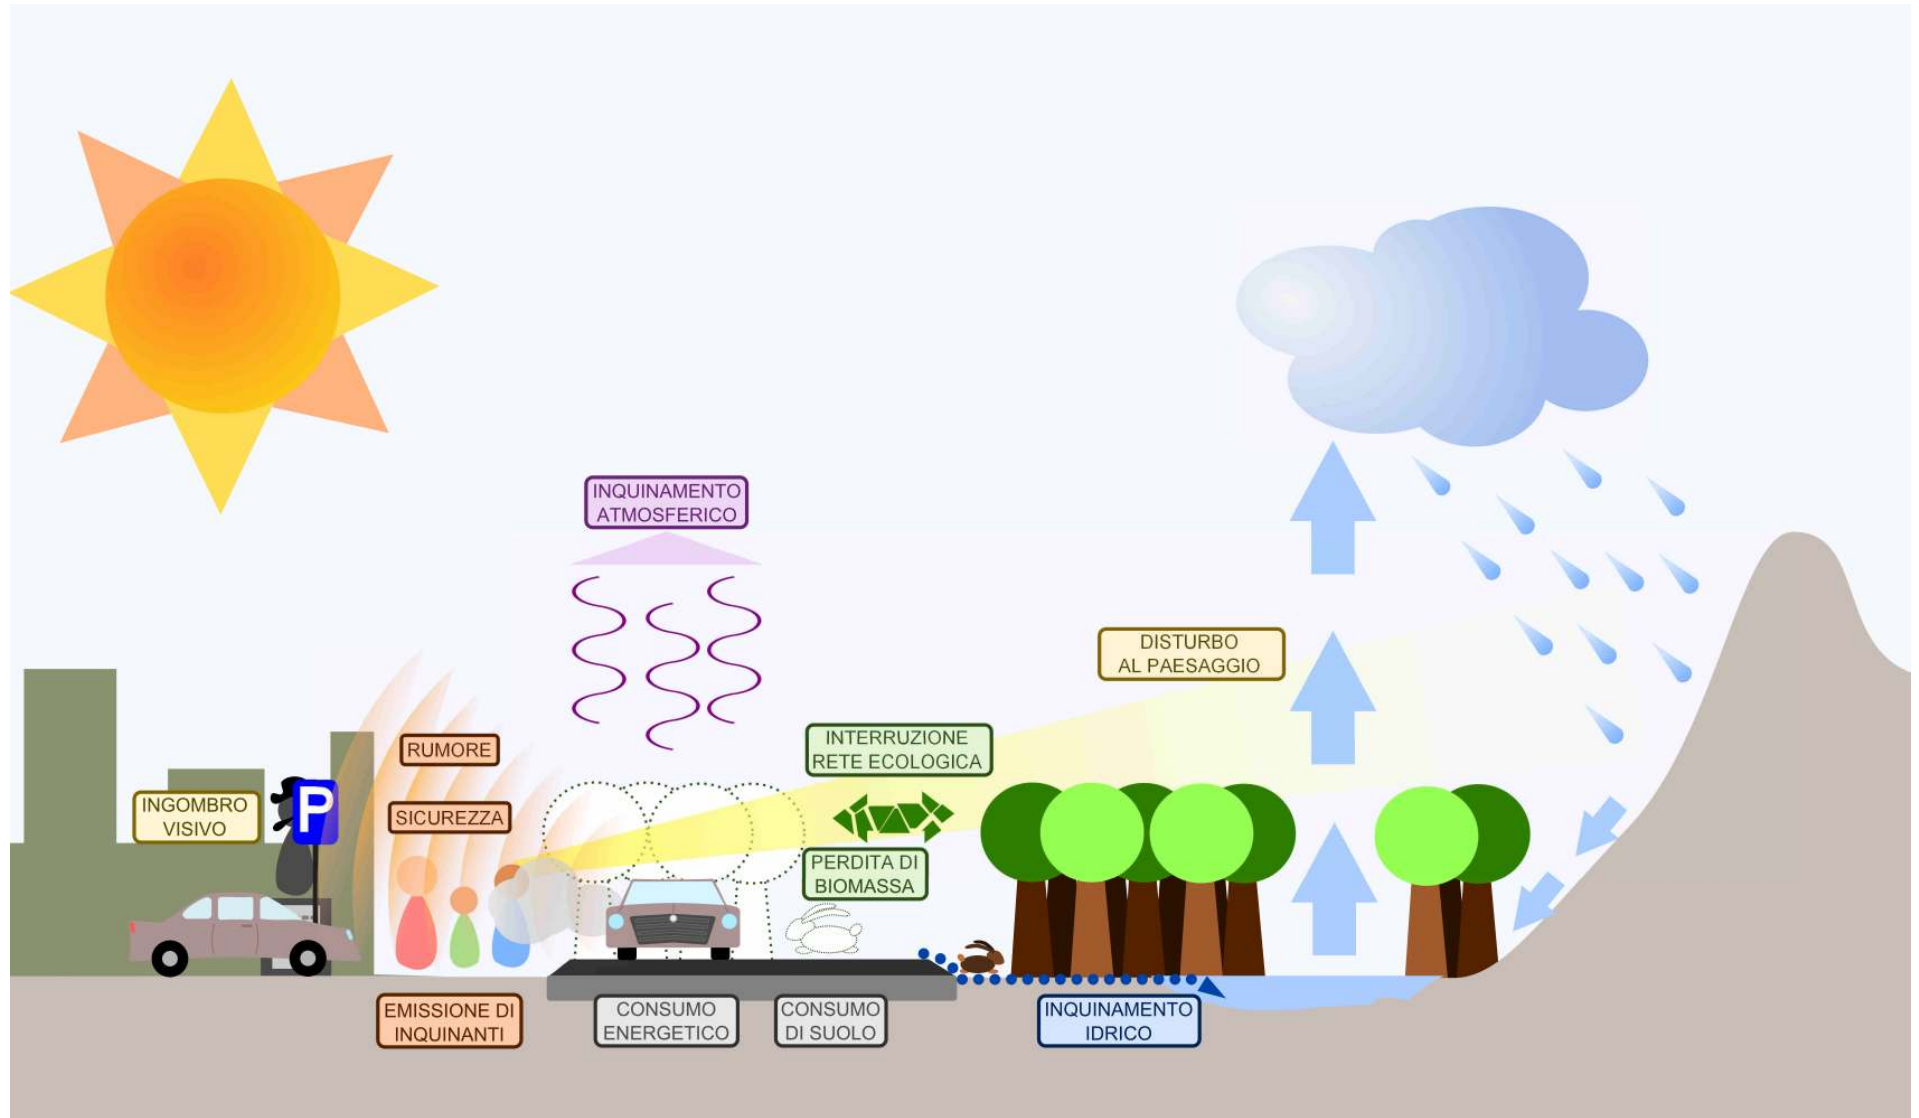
INQUINAMENTO ATMOSFERICO

DISTURBO AL PAESAGGIO

RUMORE

INTERRUZIONE RETE ECOLOGICA

INGOMBRO VISIVO

P

SICUREZZA

PERDITA DI BIOMASSA

EMISSIONE DI INQUINANTI

CONSUMO ENERGETICO

CONSUMO DI SUOLO

INQUINAMENTO IDRICO